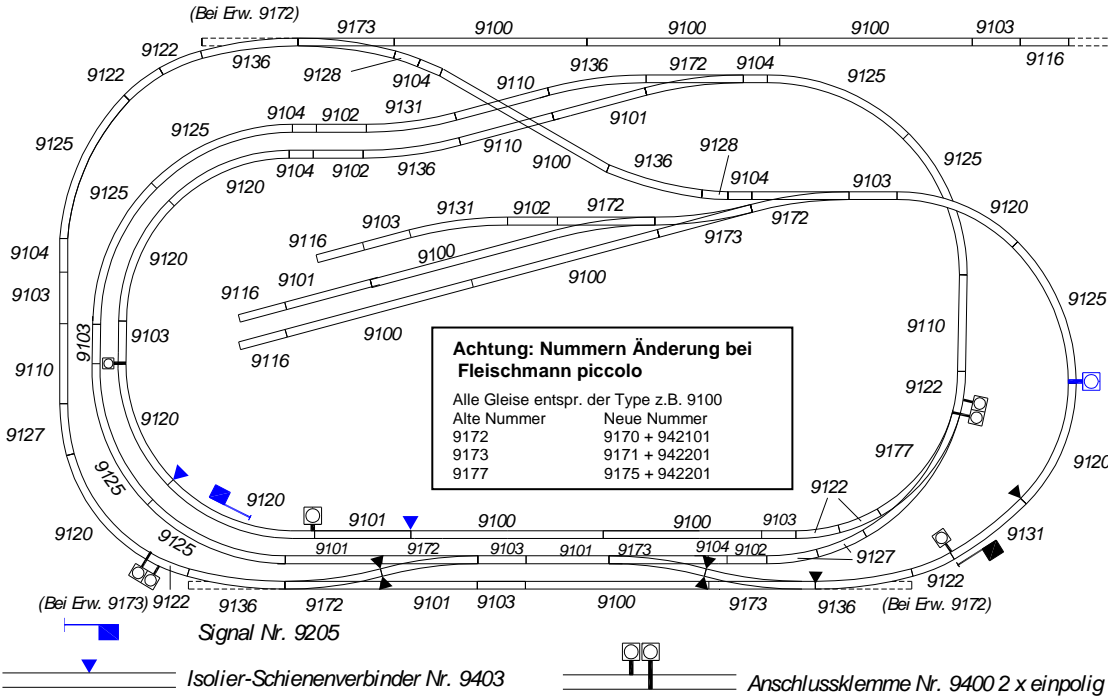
(Bei Erw. 9172)
9173 9100 9100 9100 9103
9116
9122
9136
9128
9104
9110
9136
9172
9104
9125
9122
9104
9102
9131
9101
9125
9125
9110
9100
9136
9128
9104
9125
9104
9102
9136
9103
9120
9125
9103
9131
9102
9172
9120
9172
9116
9173
9104
9120
9100
9100
9103
9101
9116
9125
9100
9110
9103
9103
9116
9110
9122
9120
9127
9177
9120
9125
9120
9122
9101
9100
9100
9103
9120
9125
9101
9172
9103
9101
9173
9104
9102
9127
9131
9122
(Bei Erw. 9173) 9122
9136
9172
9101
9103
9100
9173
9136
(Bei Erw. 9172)

**Achtung: Nummern Änderung bei Fleischmann piccolo**

Alle Gleise entspr. der Type z.B. 9100

| Alte Nummer | Neue Nummer |
|---|---|
| 9172 | 9170 + 942101 |
| 9173 | 9171 + 942201 |
| 9177 | 9175 + 942201 |

Signal Nr. 9205
Isolier-Schienenverbinder Nr. 9403
Anschlussklemme Nr. 9400 2 x einpolig